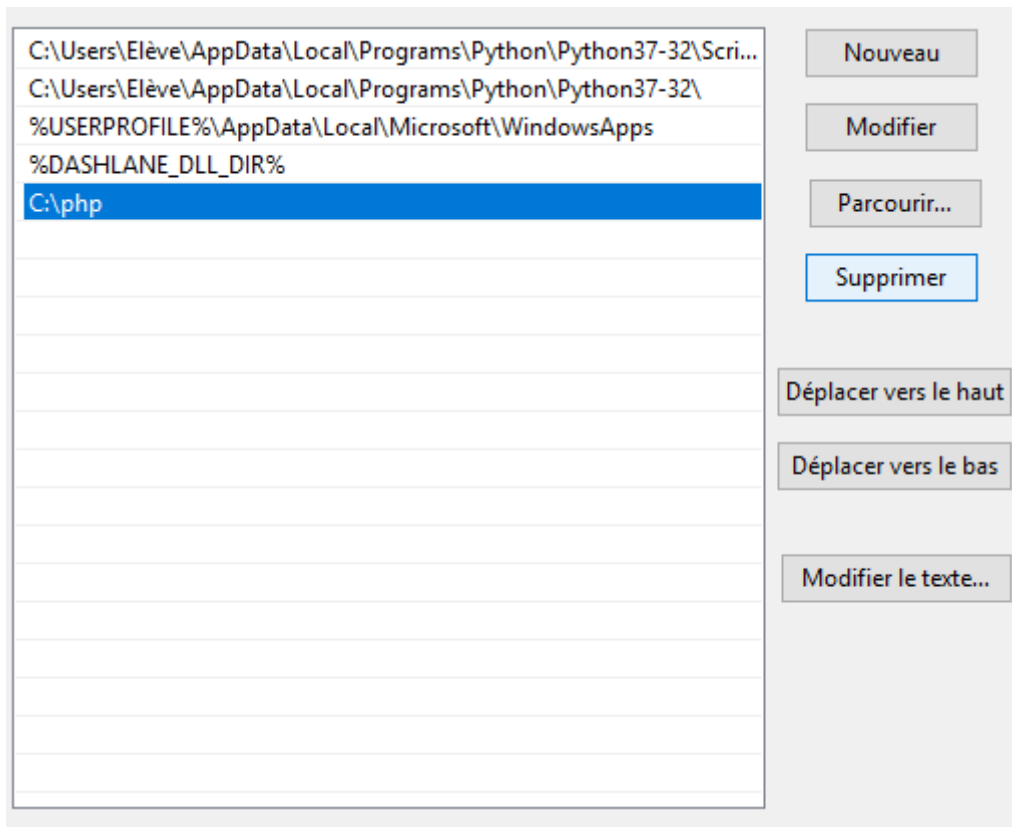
C:\Users\Elève\AppData\Local\Programs\Python\Python37-32\Scri...
C:\Users\Elève\AppData\Local\Programs\Python\Python37-32\
%USERPROFILE%\AppData\Local\Microsoft\WindowsApps
%DASHLANE_DLL_DIR%
C:\php

Nouveau
Modifier
Parcourir...
Supprimer
Déplacer vers le haut
Déplacer vers le bas
Modifier le texte...